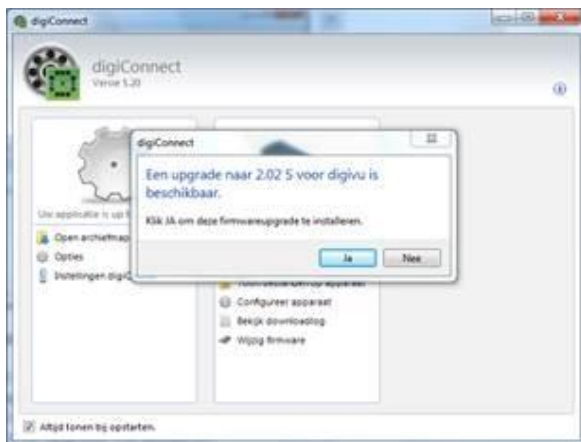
digiConnect

digiConnect
Versie 5.20

Uw applicatie is up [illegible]

Open archiefmap
Opties
Instellingen digiC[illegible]

digiConnect

Een upgrade naar 2.02 5 voor digivu is beschikbaar.

Klik JA om deze firmwareupgrade te installeren.

Ja
Nee

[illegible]
Configureer apparaat
Bekijk downloadlog
Wijzig firmware

Altijd tonen bij opstarten.